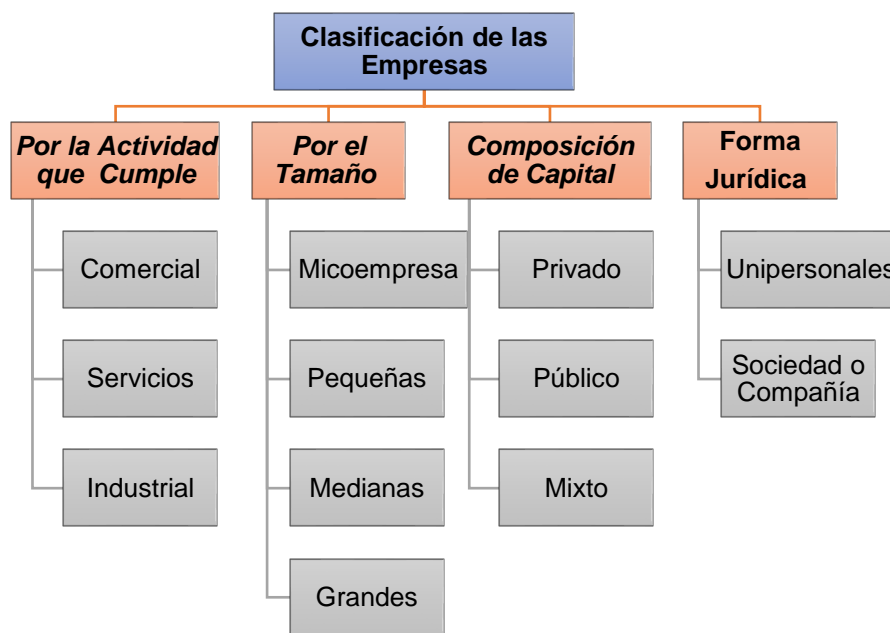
Clasificación de las Empresas

Por la Actividad que Cumple

Comercial

Servicios

Industrial

Por el Tamaño

Micoempresa

Pequeñas

Medianas

Grandes

Composición de Capital

Privado

Público

Mixto

Forma Jurídica

Unipersonales

Sociedad o Compañía